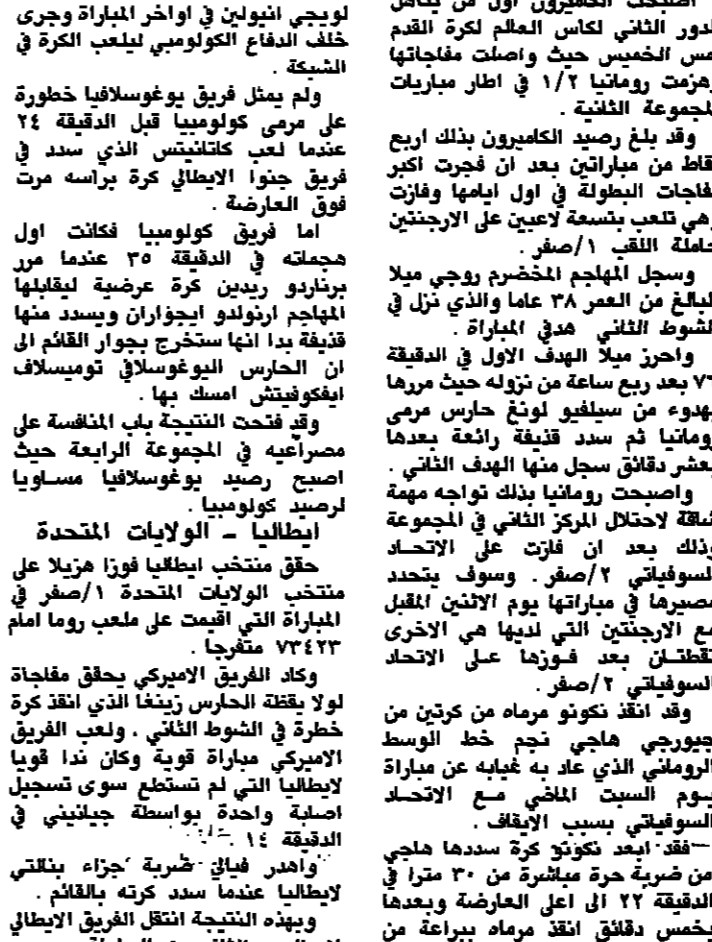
اصبحت الكاميرون اول من يتأهل للدور الثاني لكاس العالم لكرة القدم امس الخميس حيث واصلت مفاجاتها وهزمت رومانيا ١/٢ في اطار مباريات المجموعة الثانية .

وقد بلغ رصيد الكاميرون بذلك اربع نقاط من مباراتين بعد ان فجرت اكبر مفاجات البطولة في اول ايامها وفازت وهي تلعب بتسعة لاعبين على الارجنتين حاملة اللقب ١/صفر .

وسجل المهاجم المخضرم روجي ميلا البالغ من العمر ٣٨ عاما والذي نزل في الشوط الثاني هدفي المباراة .

واحرز ميلا الهدف الاول في الدقيقة ٧٦ بعد ربع ساعة من نزوله حيث مررها بهدوء من سيلفيو لونغ حارس مرمى رومانيا ثم سدد قذيفة رائعة بعدها بعشر دقائق سجل منها الهدف الثاني .

واصبحت رومانيا بذلك تواجه مهمة شاقة لاحتلال المركز الثاني في المجموعة وذلك بعد ان فازت على الاتحاد السوفياتي ٢/صفر . وسوف يتحدد مصيرها في مباراتها يوم الاثنين المقبل مع الارجنتين التي لديها هي الاخرى نقطتان بعد فوزها على الاتحاد السوفياتي ٢/صفر .

وقد انقذ نكونو مرماه من كرتين من جيورجي هاجي نجم خط الوسط الروماني الذي عاد به غيابه عن مباراة يوم السبت الماضي مع الاتحاد السوفياتي بسبب الايقاف .

فقد ابعد نكونو كرة سددها هاجي من ضربة حرة مباشرة من ٣٠ مترا في الدقيقة ٢٢ الى اعلى العارضة وبعدها بخمس دقائق انقذ مرماه ببراعة من

لويجي انبولين في اواخر المباراة وجرى خلف الدفاع الكولومبي ليلعب الكرة في الشبكة .

ولم يمثل فريق يوغوسلافيا خطورة على مرمى كولومبيا قبل الدقيقة ٢٤ عندما لعب كاتانيتس الذي سدد في فريق جنوا الايطالي كرة براسه مرت فوق العارضة .

اما فريق كولومبيا فكانت اول هجماته في الدقيقة ٣٥ عندما مرر برناردو ريدين كرة عرضية ليقابلها المهاجم ارنولدو ايجواران ويسدد منها قذيفة بدا انها ستخرج بجوار القائم الى ان الحارس اليوغوسلافي توميسلاف ايفكوفيتش امسك بها .

وقد فتحت النتيجة باب المنافسة على مصراعيه في المجموعة الرابعة حيث اصبح رصيد يوغوسلافيا مساويا لرصيد كولومبيا .

ايطاليا - الولايات المتحدة

حقق منتخب ايطاليا فوزا هزيلا على منتخب الولايات المتحدة ١/صفر في المباراة التي اقيمت على ملعب روما امام ٧٣٤٢٣ متفرجا .

وكاد الفريق الاميركي يحقق مفاجاة لولا يقظة الحارس زينغا الذي انقذ كرة خطرة في الشوط الثاني . ولعب الفريق الاميركي مباراة قوية وكان ندا قويا لايطاليا التي لم تستطع سوى تسجيل اصابة واحدة بواسطة جيانيني في الدقيقة ١٤ .

واهدر فيالي ضربة جزاء بنالتي لايطاليا عندما سدد كرته بالقائم .

وبهذه النتيجة انتقل الفريق الايطالي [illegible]